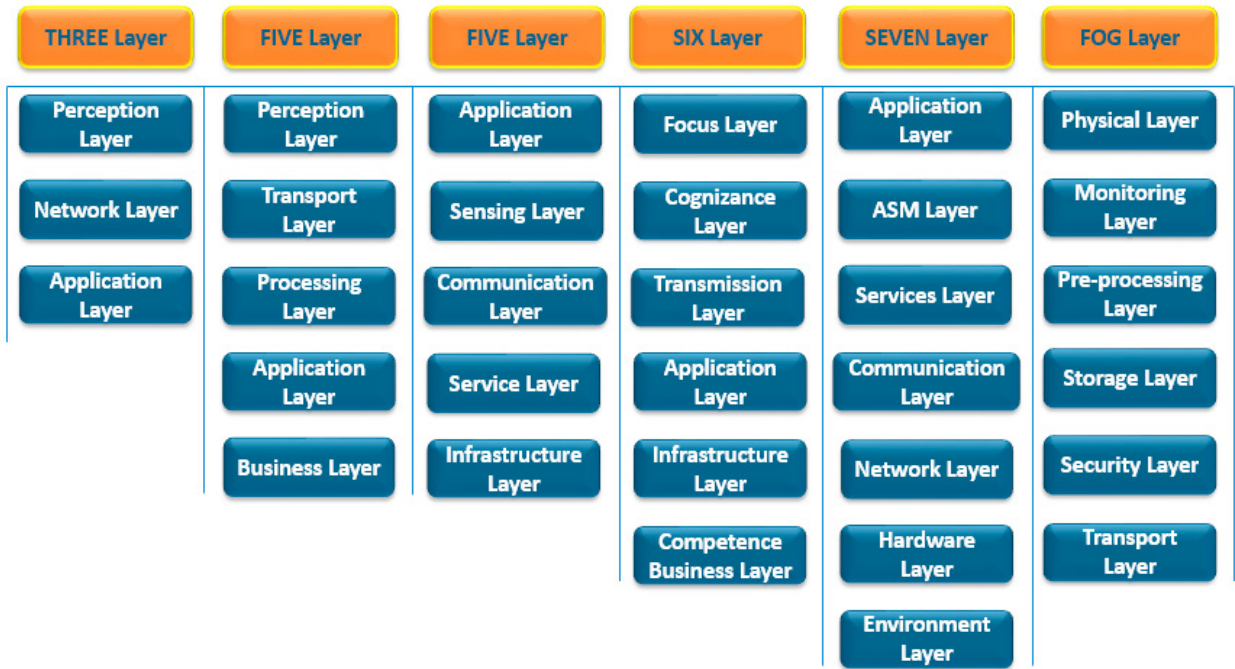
THREE Layer

Perception Layer

Network Layer

Application Layer

FIVE Layer

Perception Layer

Transport Layer

Processing Layer

Application Layer

Business Layer

FIVE Layer

Application Layer

Sensing Layer

Communication Layer

Service Layer

Infrastructure Layer

SIX Layer

Focus Layer

Cognizance Layer

Transmission Layer

Application Layer

Infrastructure Layer

Competence Business Layer

SEVEN Layer

Application Layer

ASM Layer

Services Layer

Communication Layer

Network Layer

Hardware Layer

Environment Layer

FOG Layer

Physical Layer

Monitoring Layer

Pre-processing Layer

Storage Layer

Security Layer

Transport Layer